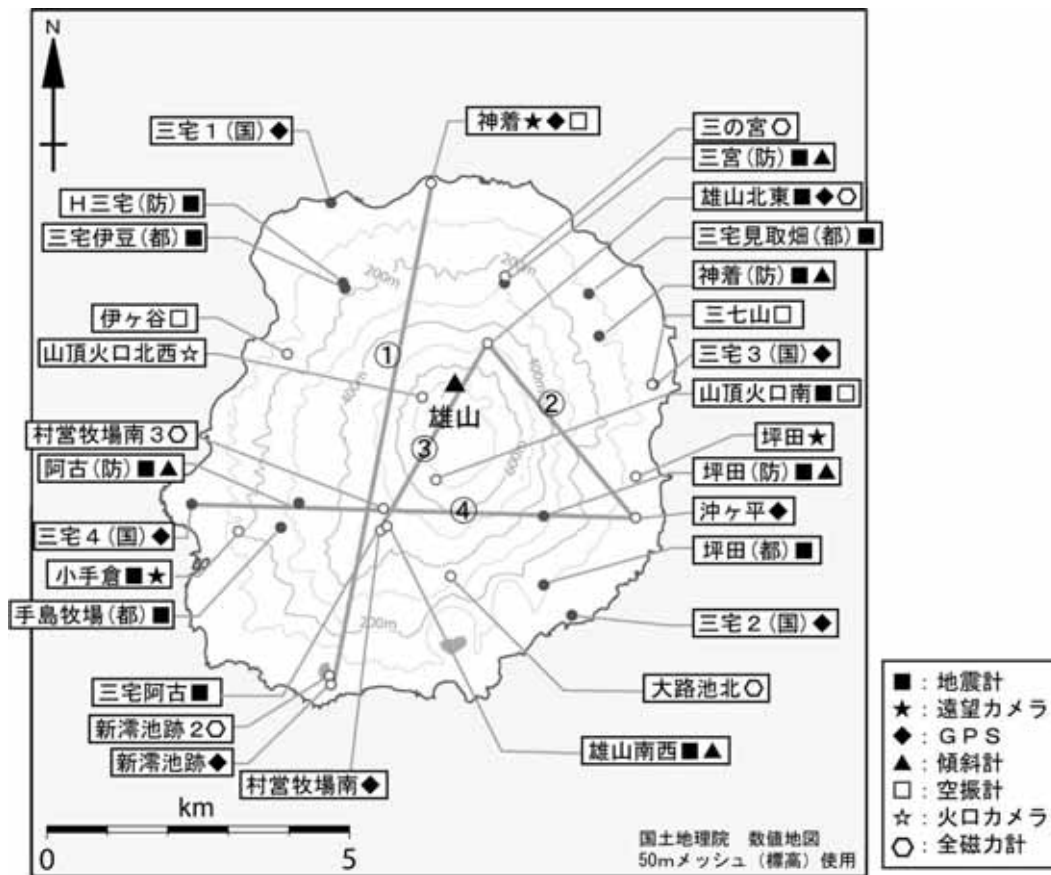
N

三宅１(国)◆
H三宅(防)■
三宅伊豆(都)■
伊ヶ谷□
山頂火口北西☆
村営牧場南３○
阿古(防)■▲
三宅４(国)◆
小手倉■★
手島牧場(都)■
三宅阿古■
新澪池跡２○
新澪池跡◆
村営牧場南◆

神着★◆□
三の宮○
三宮(防)■▲
雄山北東■◆○
三宅見取畑(都)■
神着(防)■▲
三七山□
三宅３(国)◆
山頂火口南■□
坪田★
坪田(防)■▲
沖ヶ平◆
坪田(都)■
三宅２(国)◆
大路池北○
雄山南西■▲

雄山
①
②
③
④
200m
200m
400m
400m
600m
200m

km
0
5

国土地理院　数値地図
50mメッシュ（標高）使用

■：地震計
★：遠望カメラ
◆：ＧＰＳ
▲：傾斜計
□：空振計
☆：火口カメラ
○：全磁力計